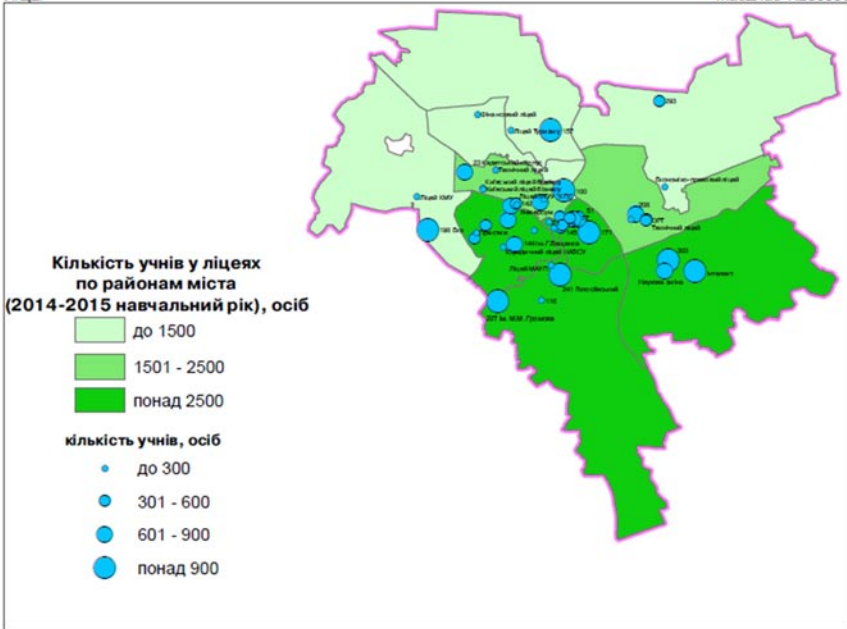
Кількість учнів у ліцеях по районам міста (2014-2015 навчальний рік), осіб

до 1500

1501 - 2500

понад 2500

кількість учнів, осіб

до 300

301 - 600

601 - 900

понад 900

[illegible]ський ліцей

Ліцей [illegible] 157

293

Ліцей КНУ

Технічний ліцей

Київський ліцей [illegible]

100

208

Технічний ліцей

Русанівський ліцей

Ліцей МАУП

241 Ліцей

Ліцей НАУ

Юридичний ліцей НАВСУ

110

237 ім. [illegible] Громова

Інтелект

Науковий ліцей

171

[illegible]